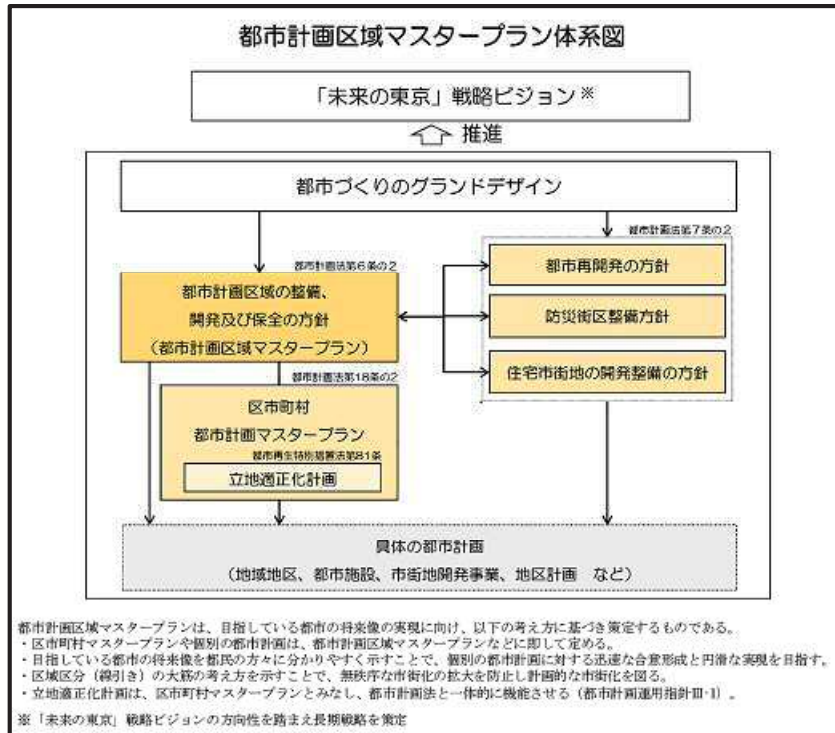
都市計画区域マスタープラン体系図

「未来の東京」戦略ビジョン※

推進

都市づくりのグランドデザイン

都市計画法第7条の2

都市計画法第6条の2

都市再開発の方針

都市計画区域の整備、開発及び保全の方針
（都市計画区域マスタープラン）

防災街区整備方針

住宅市街地の開発整備の方針

都市計画法第18条の2

区市町村
都市計画マスタープラン

都市再生特別措置法第81条

立地適正化計画

具体の都市計画
（地域地区、都市施設、市街地開発事業、地区計画　など）

都市計画区域マスタープランは、目指している都市の将来像の実現に向け、以下の考え方に基づき策定するものである。
・区市町村マスタープランや個別の都市計画は、都市計画区域マスタープランなどに即して定める。
・目指している都市の将来像を都民の方々に分かりやすく示すことで、個別の都市計画に対する迅速な合意形成と円滑な実現を目指す。
・区域区分（線引き）の大筋の考え方を示すことで、無秩序な市街化の拡大を防止し計画的な市街化を図る。
・立地適正化計画は、区市町村マスタープランとみなし、都市計画法と一体的に機能させる（都市計画運用指針Ⅲ-1）。

※「未来の東京」戦略ビジョンの方向性を踏まえ長期戦略を策定